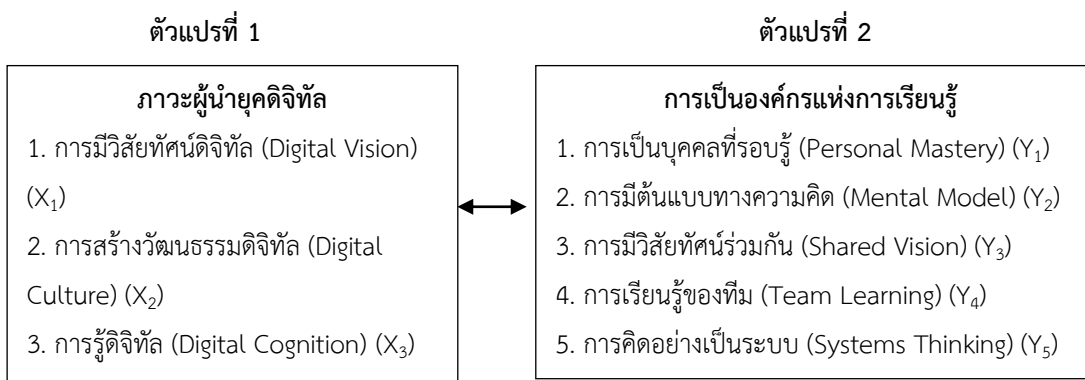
ตัวแปรที่ 1

ภาวะผู้นำยุคดิจิทัล

1. การมีวิสัยทัศน์ดิจิทัล (Digital Vision) $(X_1)$

2. การสร้างวัฒนธรรมดิจิทัล (Digital Culture) $(X_2)$

3. การรู้ดิจิทัล (Digital Cognition) $(X_3)$

ตัวแปรที่ 2

การเป็นองค์กรแห่งการเรียนรู้

1. การเป็นบุคคลที่รอบรู้ (Personal Mastery) $(Y_1)$

2. การมีต้นแบบทางความคิด (Mental Model) $(Y_2)$

3. การมีวิสัยทัศน์ร่วมกัน (Shared Vision) $(Y_3)$

4. การเรียนรู้ของทีม (Team Learning) $(Y_4)$

5. การคิดอย่างเป็นระบบ (Systems Thinking) $(Y_5)$